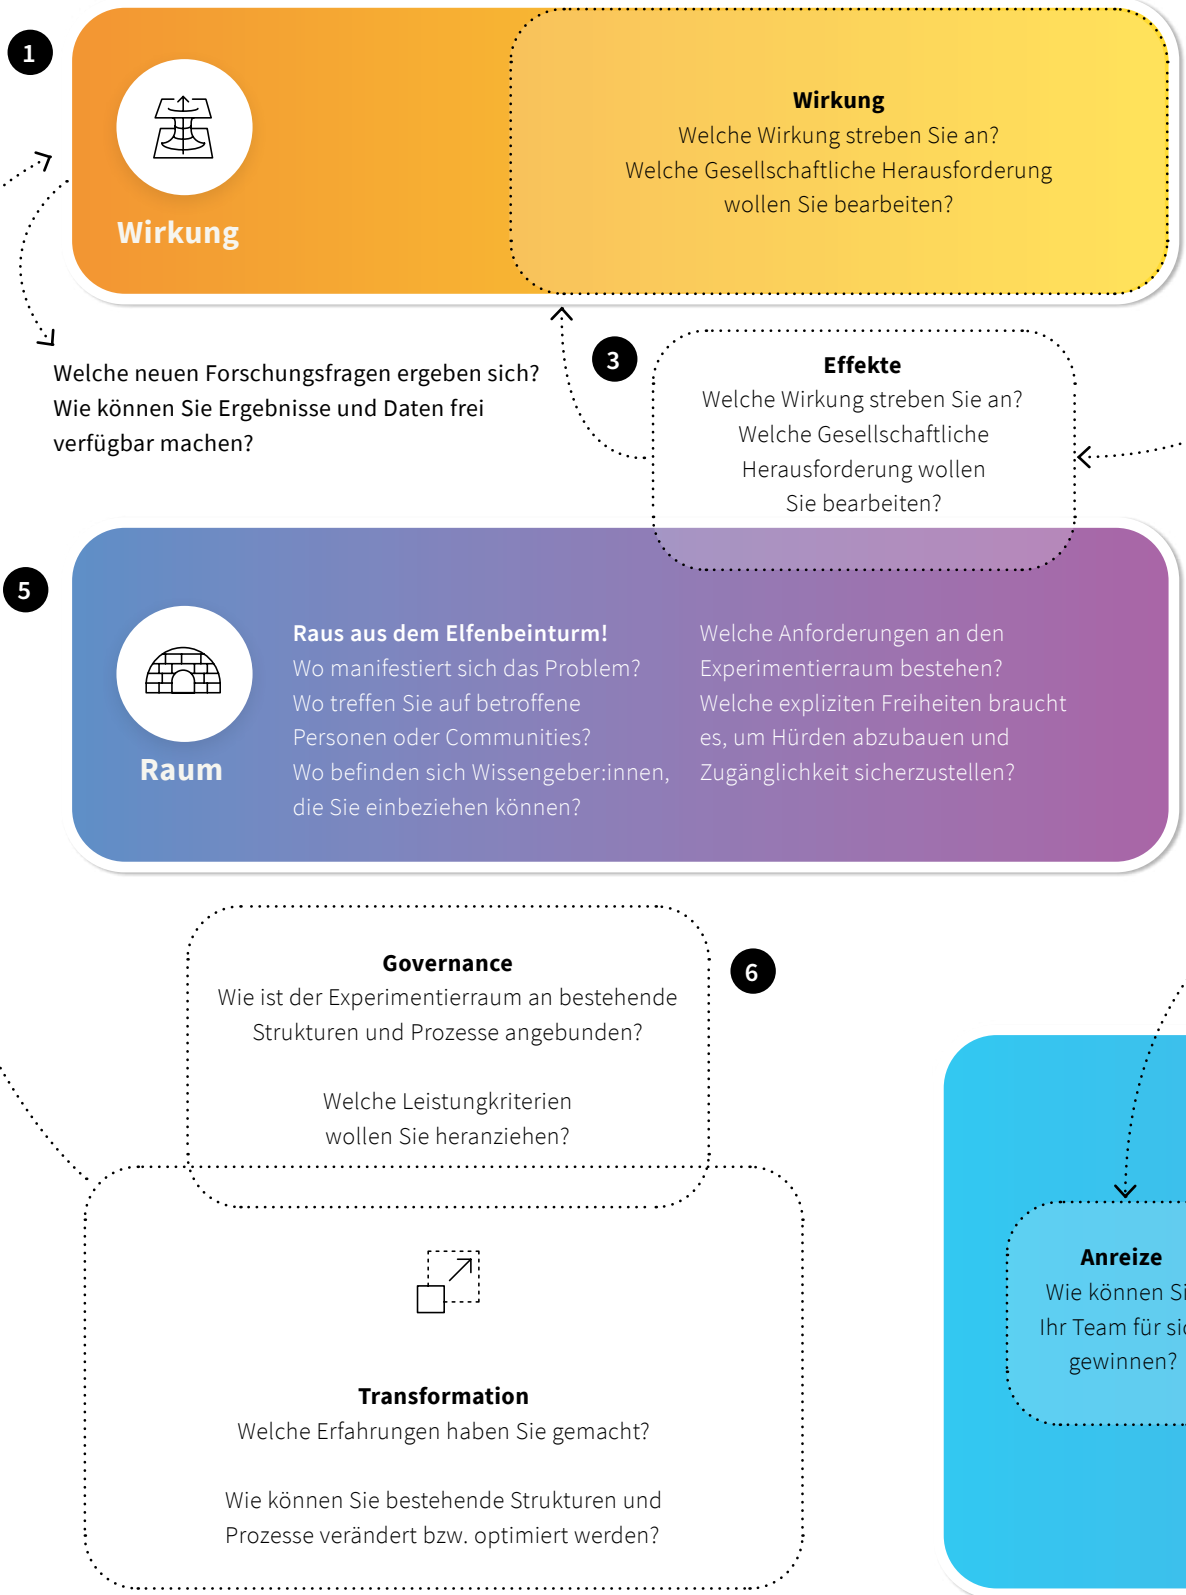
1

Wirkung

Wirkung
Welche Wirkung streben Sie an?
Welche Gesellschaftliche Herausforderung wollen Sie bearbeiten?

Welche neuen Forschungsfragen ergeben sich? Wie können Sie Ergebnisse und Daten frei verfügbar machen?

3

Effekte
Welche Wirkung streben Sie an?
Welche Gesellschaftliche Herausforderung wollen Sie bearbeiten?

5

Raum

Raus aus dem Elfenbeinturm!
Wo manifestiert sich das Problem?
Wo treffen Sie auf betroffene Personen oder Communities?
Wo befinden sich Wissengeber:innen, die Sie einbeziehen können?

Welche Anforderungen an den Experimentierraum bestehen?
Welche expliziten Freiheiten braucht es, um Hürden abzubauen und Zugänglichkeit sicherzustellen?

Governance
Wie ist der Experimentierraum an bestehende Strukturen und Prozesse angebunden?

Welche Leistungkriterien wollen Sie heranziehen?

6

Transformation
Welche Erfahrungen haben Sie gemacht?

Wie können Sie bestehende Strukturen und Prozesse verändert bzw. optimiert werden?

Anreize
Wie können Si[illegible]
Ihr Team für si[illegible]
gewinnen?